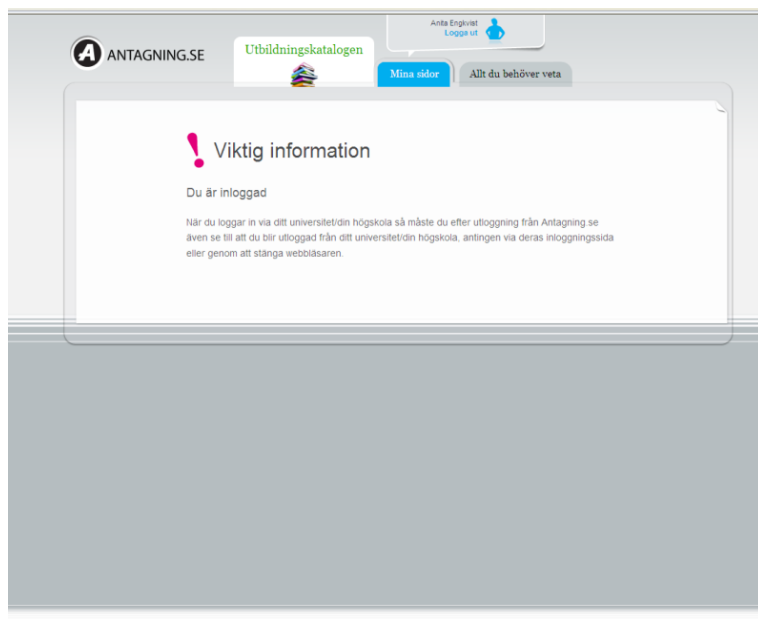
ANTAGNING.SE

Utbildningskatalogen

Anita Engkvist
Logga ut

Mina sidor

Allt du behöver veta

Viktig information

Du är inloggad

När du loggar in via ditt universitet/din högskola så måste du efter utloggning från Antagning se även se till att du blir utloggad från ditt universitet/din högskola, antingen via deras inloggningssida eller genom att stänga webbläsaren.